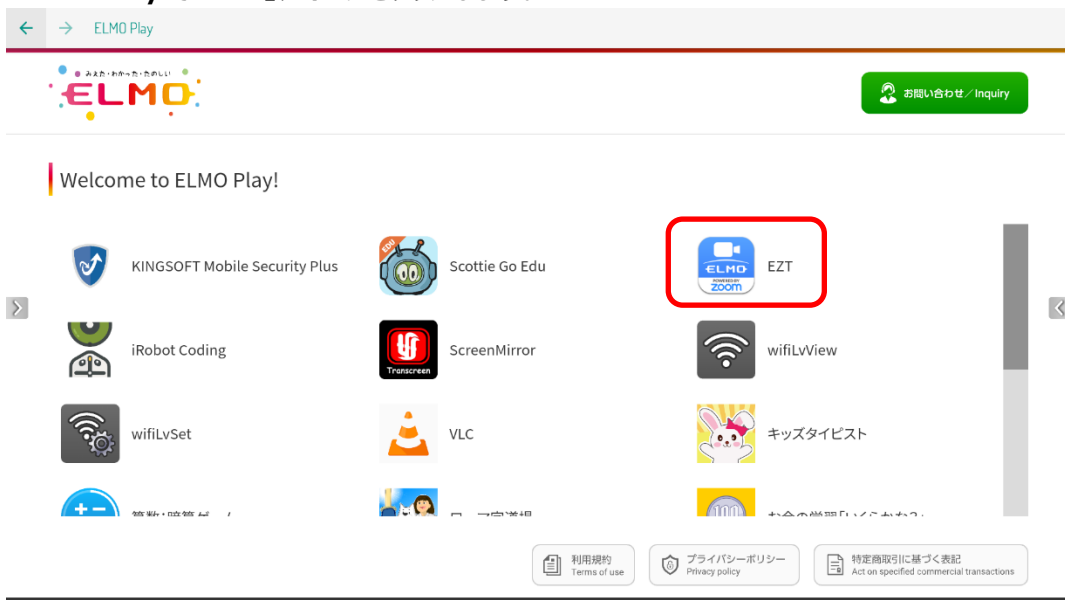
ELMO Play

みえた・わかった・たのしい
ELMO

お問い合わせ／Inquiry

Welcome to ELMO Play!

KINGSOFT Mobile Security Plus
EDU
Scottie Go Edu
ELMO
POWERED BY zoom
EZT

iRobot Coding
Transcreen
ScreenMirror
wifiLvView

wifiLvSet
VLC
キッズタイピスト

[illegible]
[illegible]
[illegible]

利用規約
Terms of use
プライバシーポリシー
Privacy policy
特定商取引に基づく表記
Act on specified commercial transactions